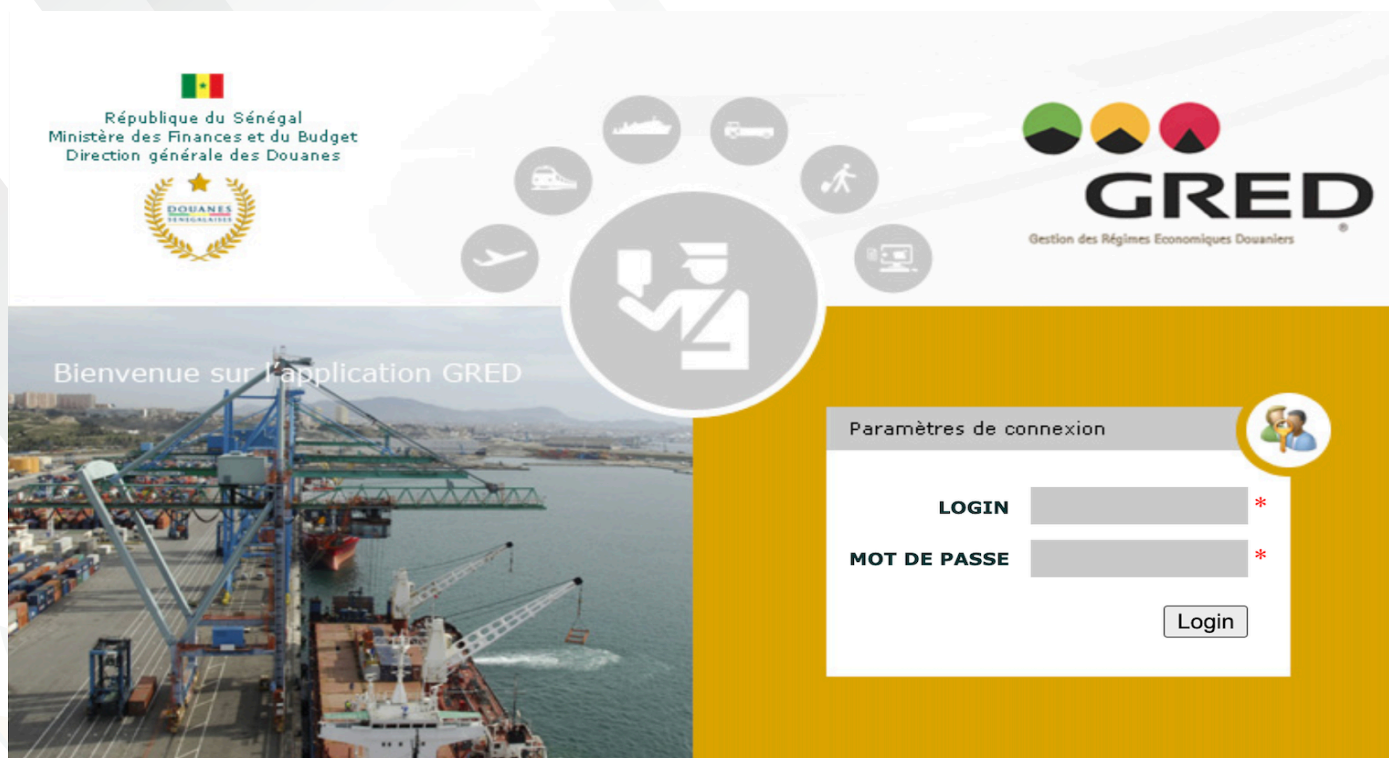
République du Sénégal
Ministère des Finances et du Budget
Direction générale des Douanes

DOUANES SÉNÉGALAISES

GRED
Gestion des Régimes Economiques Douaniers

Bienvenue sur l'application GRED

Paramètres de connexion

LOGIN *

MOT DE PASSE *

Login